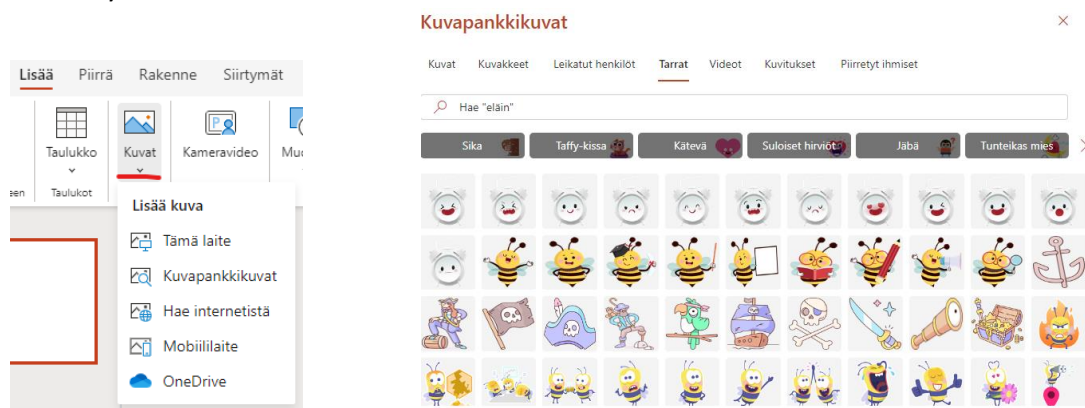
Lisää Piirrä Rakenne Siirtymät

Taulukko
Taulukot
Kuvat
Kameravideo
Mu

een

Lisää kuva
Tämä laite
Kuvapankkikuvat
Hae internetistä
Mobiililaite
OneDrive

Kuvapankkikuvat

Kuvat Kuvakkeet Leikatut henkilöt Tarrat Videot Kuvitukset Piirretyt ihmiset

Hae "eläin"

Sika Taffy-kissa Kätevä Suloiset hirviöt Jäbä Tunteikas mies